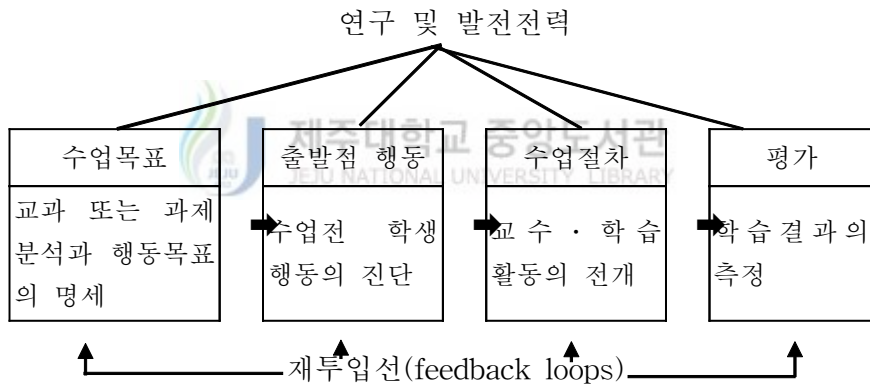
연구 및 발전전력

제주대학교 중앙도서관
JEJU NATIONAL UNIVERSITY LIBRARY

| 수업목표 | 출발점 행동 | 수업절차 | 평가 |
|---|---|---|---|
| 교과 또는 과제 분석과 행동목표의 명세 | 수업전 학생 행동의 진단 | 교수 · 학습 활동의 전개 | 학습결과의 측정 |

재투입선(feedback loops)